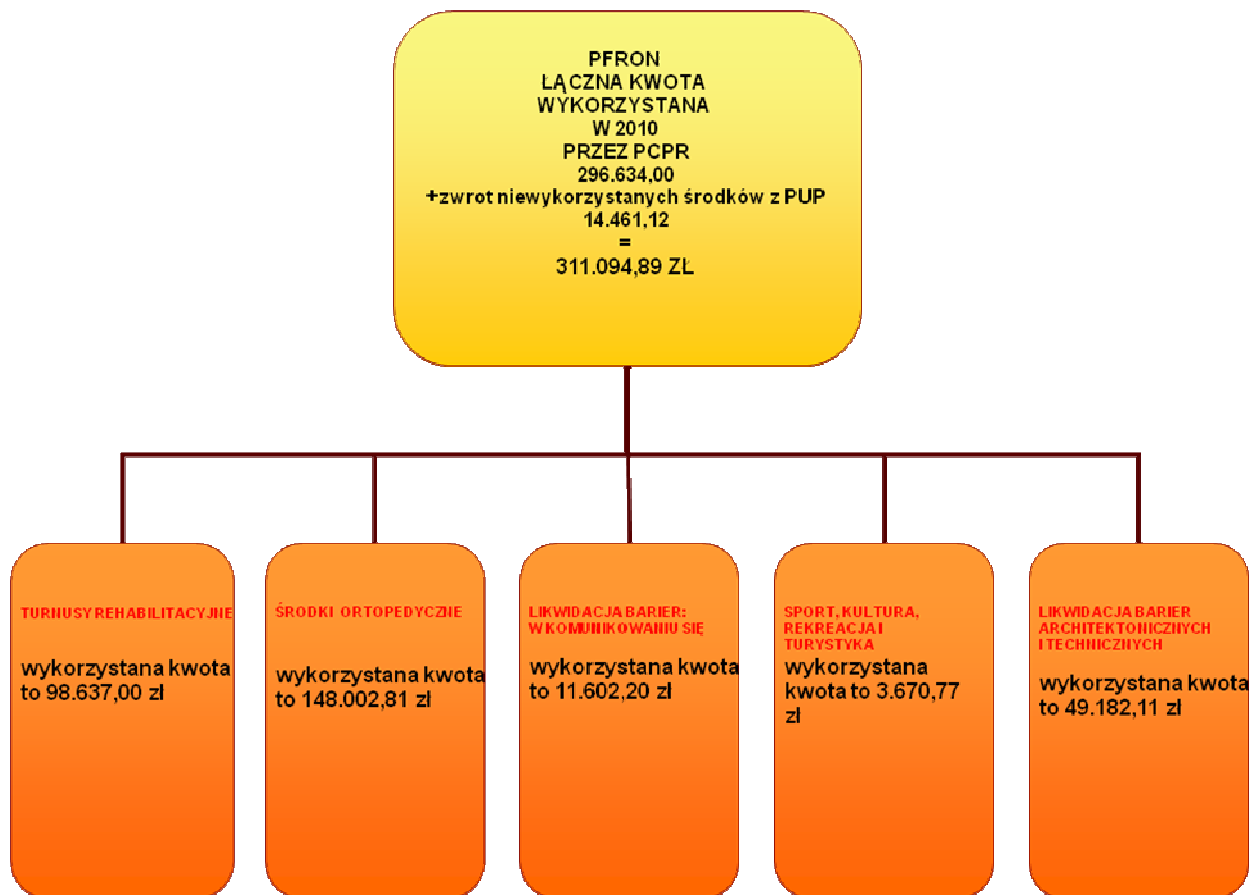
PFRON
ŁĄCZNA KWOTA
WYKORZYSTANA
W 2010
PRZEZ PCPR
296.634,00
+zwrot niewykorzystanych środków z PUP
14.461,12
=
311.094,89 ZŁ

TURNUSY REHABILITACYJNE

wykorzystana kwota to 98.637,00 zł

ŚRODKI ORTOPEDYCZNE

wykorzystana kwota to 148.002,81 zł

LIKWIDACJA BARIER: W KOMUNIKOWANIU SIĘ

wykorzystana kwota to 11.602,20 zł

SPORT, KULTURA, REKREACJA I TURYSTYKA

wykorzystana kwota to 3.670,77 zł

LIKWIDACJA BARIER ARCHITEKTONICZNYCH I TECHNICZNYCH

wykorzystana kwota to 49.182,11 zł